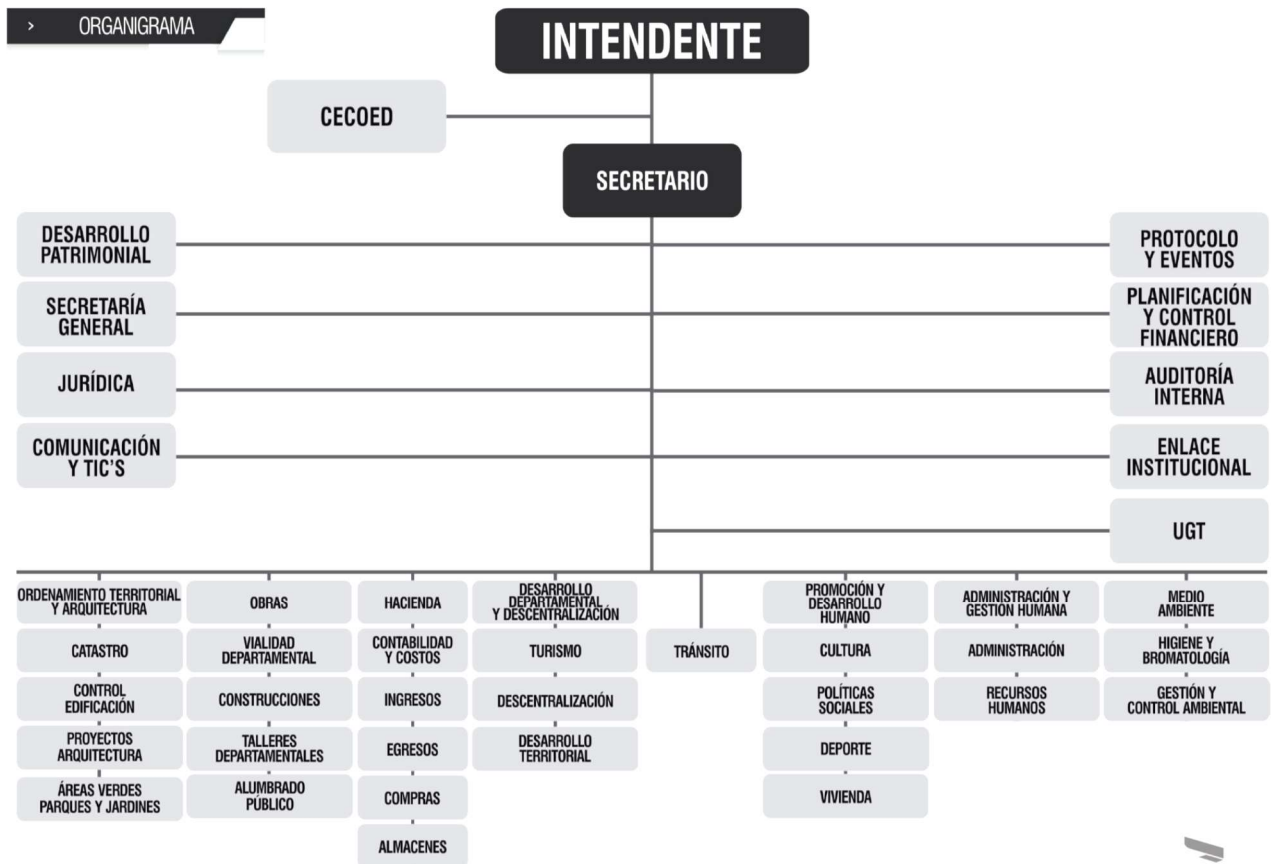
> ORGANIGRAMA

INTENDENTE

CECOED

SECRETARIO

DESARROLLO PATRIMONIAL

SECRETARÍA GENERAL

JURÍDICA

COMUNICACIÓN Y TIC'S

PROTOCOLO Y EVENTOS

PLANIFICACIÓN Y CONTROL FINANCIERO

AUDITORÍA INTERNA

ENLACE INSTITUCIONAL

UGT

ORDENAMIENTO TERRITORIAL Y ARQUITECTURA

CATASTRO

CONTROL EDIFICACIÓN

PROYECTOS ARQUITECTURA

ÁREAS VERDES PARQUES Y JARDINES

OBRAS

VIALIDAD DEPARTAMENTAL

CONSTRUCCIONES

TALLERES DEPARTAMENTALES

ALUMBRADO PÚBLICO

HACIENDA

CONTABILIDAD Y COSTOS

INGRESOS

EGRESOS

COMPRAS

ALMACENES

DESARROLLO DEPARTAMENTAL Y DESCENTRALIZACIÓN

TURISMO

DESCENTRALIZACIÓN

DESARROLLO TERRITORIAL

TRÁNSITO

PROMOCIÓN Y DESARROLLO HUMANO

CULTURA

POLÍTICAS SOCIALES

DEPORTE

VIVIENDA

ADMINISTRACIÓN Y GESTIÓN HUMANA

ADMINISTRACIÓN

RECURSOS HUMANOS

MEDIO AMBIENTE

HIGIENE Y BROMATOLOGÍA

GESTIÓN Y CONTROL AMBIENTAL